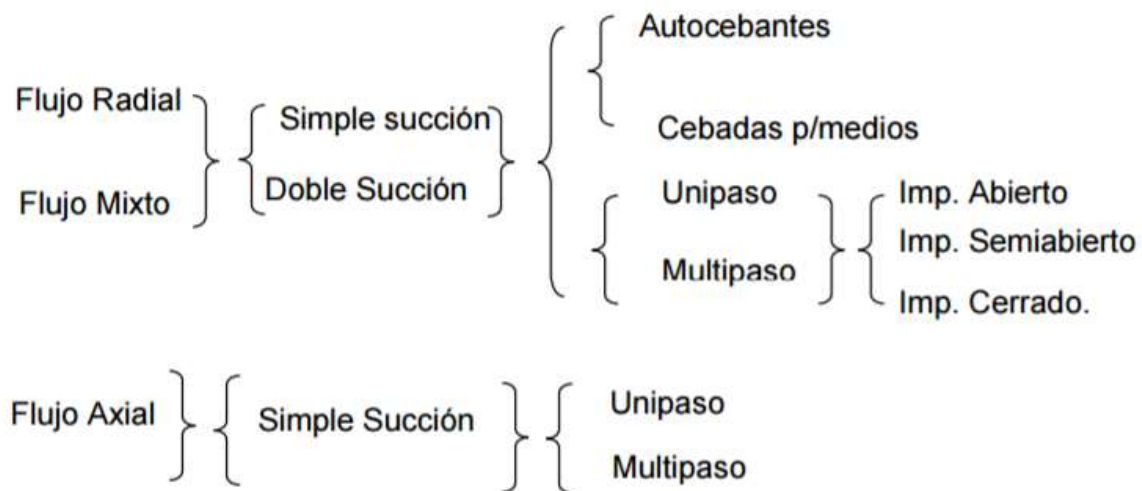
Flujo Radial

Flujo Mixto

Simple succión

Doble Succión

Autocebantes

Cebadas p/medios

Unipaso

Multipaso

Imp. Abierto

Imp. Semiabierto

Imp. Cerrado.

Flujo Axial

Simple Succión

Unipaso

Multipaso